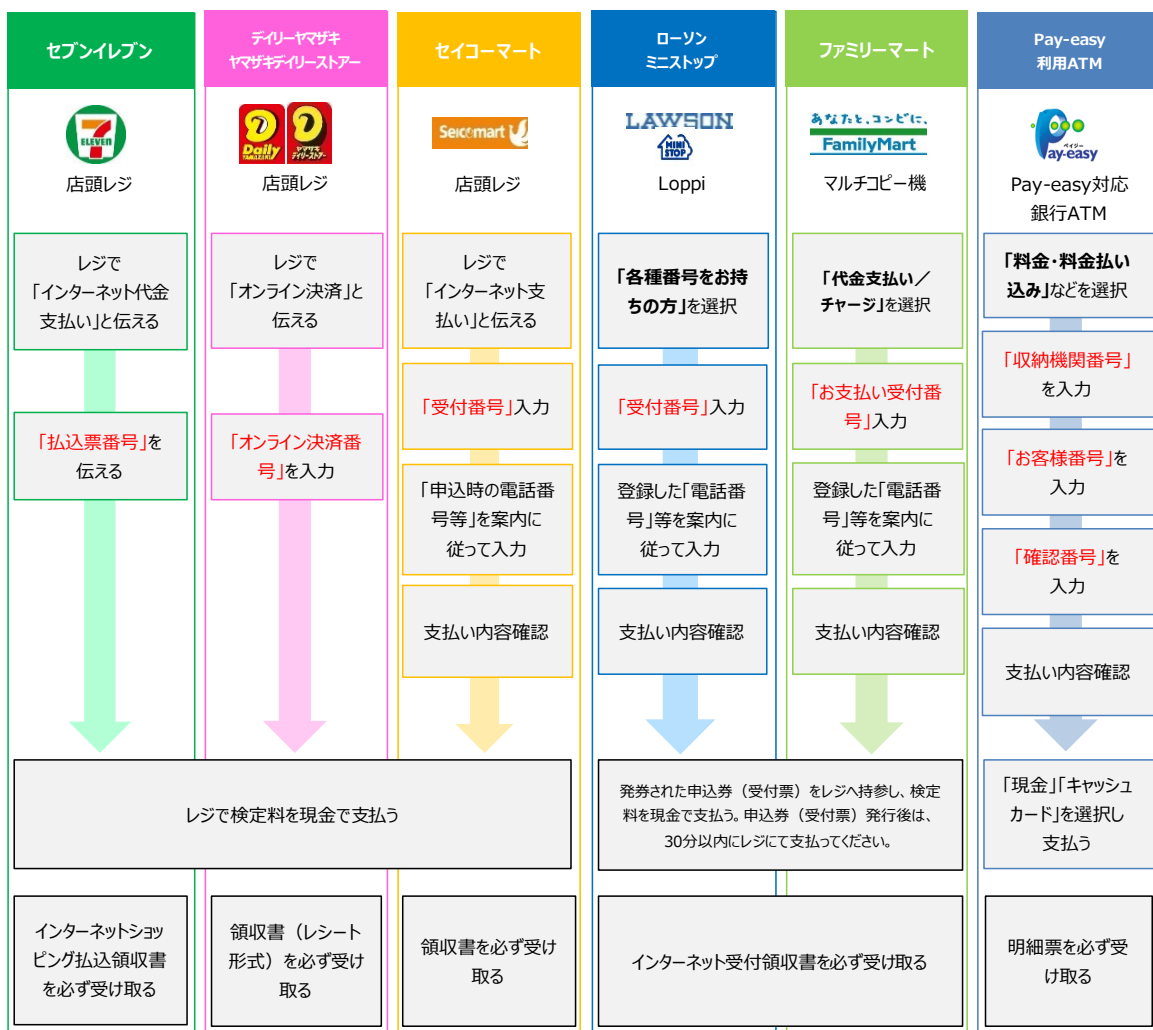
セブンイレブン

7 ELEVEN

店頭レジ

レジで「インターネット代金支払い」と伝える

「払込票番号」を伝える

デイリーヤマザキ
ヤマザキデイリーストアー

Daily YAMAZAKI ヤマザキデイリーストアー

店頭レジ

レジで「オンライン決済」と伝える

「オンライン決済番号」を入力

セイコーマート

Seicomart

店頭レジ

レジで「インターネット支払い」と伝える

「受付番号」入力

「申込時の電話番号等」を案内に従って入力

支払い内容確認

ローソン
ミニストップ

LAWSON
MINI STOP

Loppi

「各種番号をお持ちの方」を選択

「受付番号」入力

登録した「電話番号」等を案内に従って入力

支払い内容確認

ファミリーマート

あなたと、コンビに、FamilyMart

マルチコピー機

「代金支払い／チャージ」を選択

「お支払い受付番号」入力

登録した「電話番号」等を案内に従って入力

支払い内容確認

Pay-easy
利用ATM

ペイジー Pay-easy

Pay-easy対応銀行ATM

「料金・料金払い込み」などを選択

「収納機関番号」を入力

「お客様番号」を入力

「確認番号」を入力

支払い内容確認

レジで検定料を現金で支払う

発券された申込券（受付票）をレジへ持参し、検定料を現金で支払う。申込券（受付票）発行後は、30分以内にレジにて支払ってください。

「現金」「キャッシュカード」を選択し支払う

インターネットショッピング払込領収書を必ず受け取る

領収書（レシート形式）を必ず受け取る

領収書を必ず受け取る

インターネット受付領収書を必ず受け取る

明細票を必ず受け取る